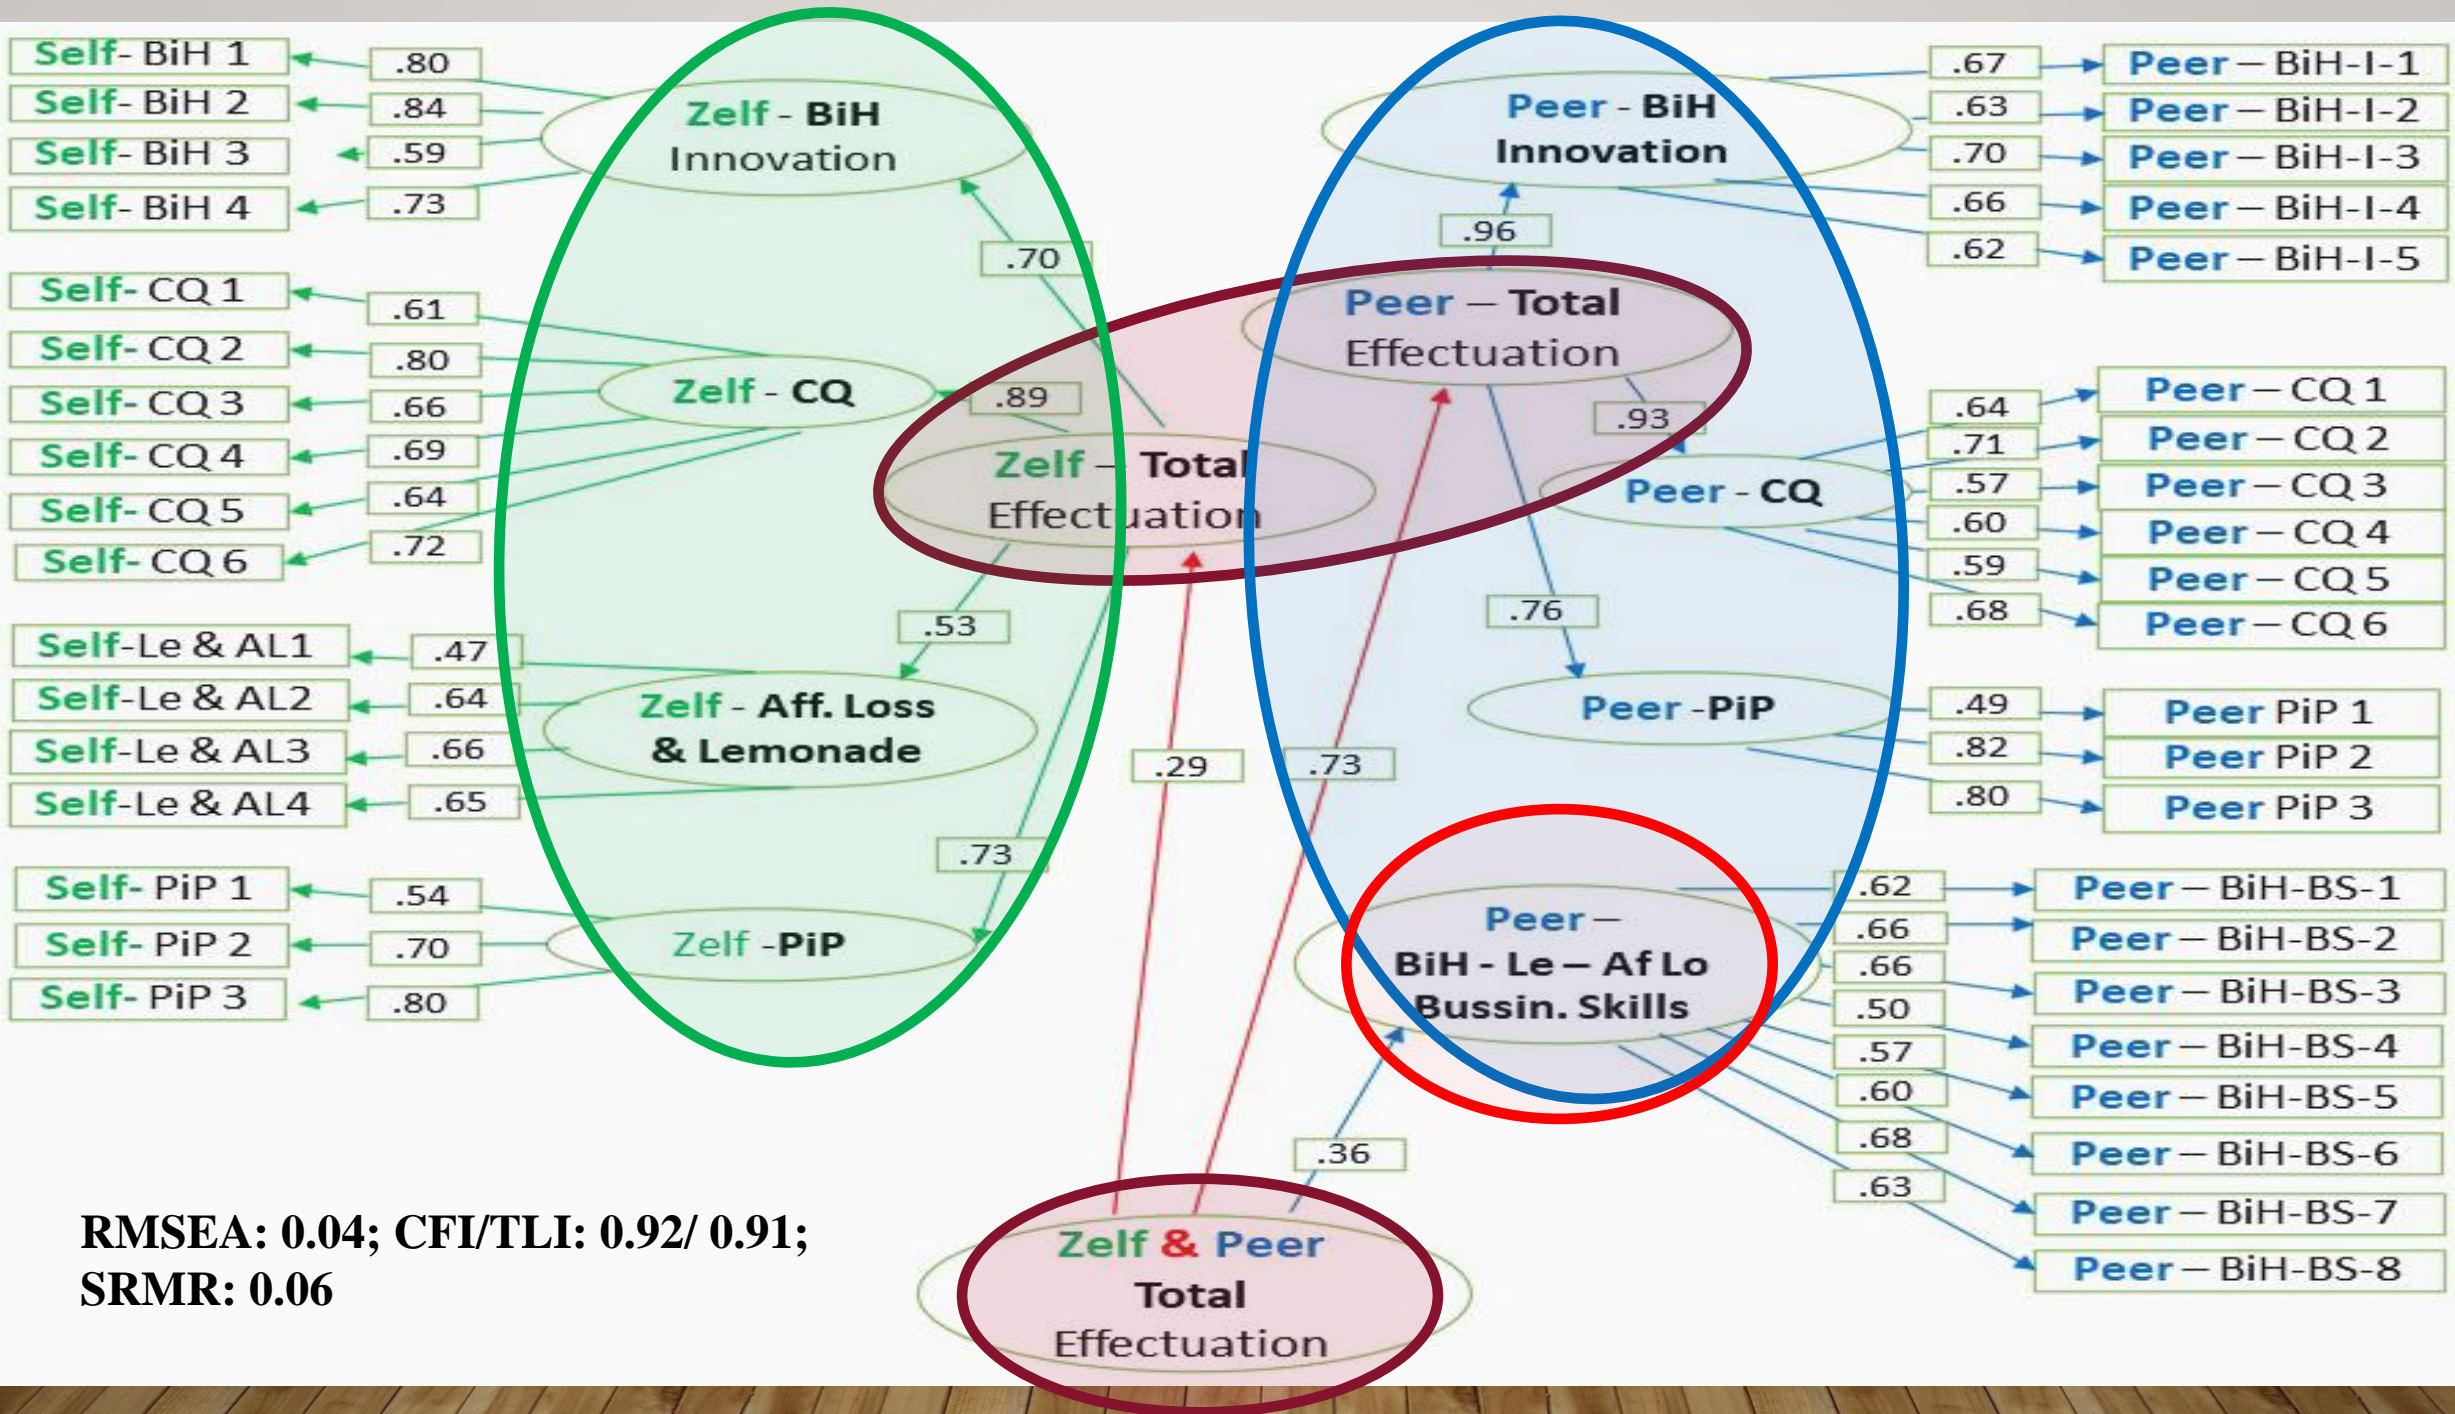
Self- BiH 1
Self- BiH 2
Self- BiH 3
Self- BiH 4
.80
.84
.59
.73
Zelf - BiH Innovation
.70
Self- CQ 1
Self- CQ 2
Self- CQ 3
Self- CQ 4
Self- CQ 5
Self- CQ 6
.61
.80
.66
.69
.64
.72
Zelf - CQ
.89
Zelf – Total Effectuation
.53
Self-Le & AL1
Self-Le & AL2
Self-Le & AL3
Self-Le & AL4
.47
.64
.66
.65
Zelf - Aff. Loss & Lemonade
.73
Self- PiP 1
Self- PiP 2
Self- PiP 3
.54
.70
.80
Zelf -PiP
Peer - BiH Innovation
.96
Peer – Total Effectuation
.93
.67
.63
.70
.66
.62
Peer – BiH-I-1
Peer – BiH-I-2
Peer – BiH-I-3
Peer – BiH-I-4
Peer – BiH-I-5
Peer - CQ
.64
.71
.57
.60
.59
.68
Peer – CQ 1
Peer – CQ 2
Peer – CQ 3
Peer – CQ 4
Peer – CQ 5
Peer – CQ 6
.76
Peer -PiP
.49
.82
.80
Peer PiP 1
Peer PiP 2
Peer PiP 3
.29
.73
Peer – BiH - Le – Af Lo Bussin. Skills
.62
.66
.66
.50
.57
.60
.68
.63
Peer – BiH-BS-1
Peer – BiH-BS-2
Peer – BiH-BS-3
Peer – BiH-BS-4
Peer – BiH-BS-5
Peer – BiH-BS-6
Peer – BiH-BS-7
Peer – BiH-BS-8
.36
Zelf & Peer Total Effectuation
RMSEA: 0.04; CFI/TLI: 0.92/ 0.91; SRMR: 0.06